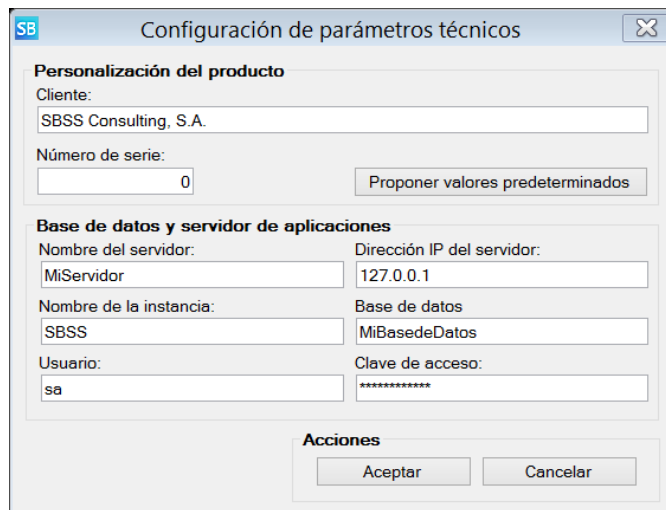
SB Configuración de parámetros técnicos

Personalización del producto

Cliente:

SBSS Consulting, S.A.

Número de serie:

0

Proponer valores predeterminados

Base de datos y servidor de aplicaciones

Nombre del servidor:

MiServidor

Dirección IP del servidor:

127.0.0.1

Nombre de la instancia:

SBSS

Base de datos

MiBasedeDatos

Usuario:

sa

Clave de acceso:

************

Acciones

Aceptar

Cancelar